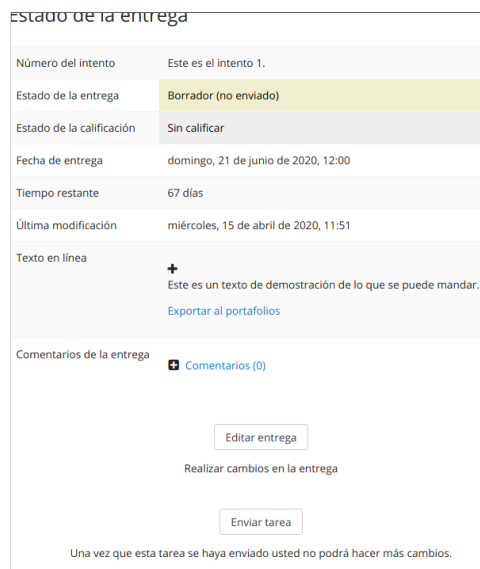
Estado de la entrega

| | |
|---|---|
| Número del intento | Este es el intento 1. |
| Estado de la entrega | Borrador (no enviado) |
| Estado de la calificación | Sin calificar |
| Fecha de entrega | domingo, 21 de junio de 2020, 12:00 |
| Tiempo restante | 67 días |
| Última modificación | miércoles, 15 de abril de 2020, 11:51 |
| Texto en línea | + Este es un texto de demostración de lo que se puede mandar. Exportar al portafolios |
| Comentarios de la entrega | Comentarios (0) |

Editar entrega

Realizar cambios en la entrega

Enviar tarea

Una vez que esta tarea se haya enviado usted no podrá hacer más cambios.